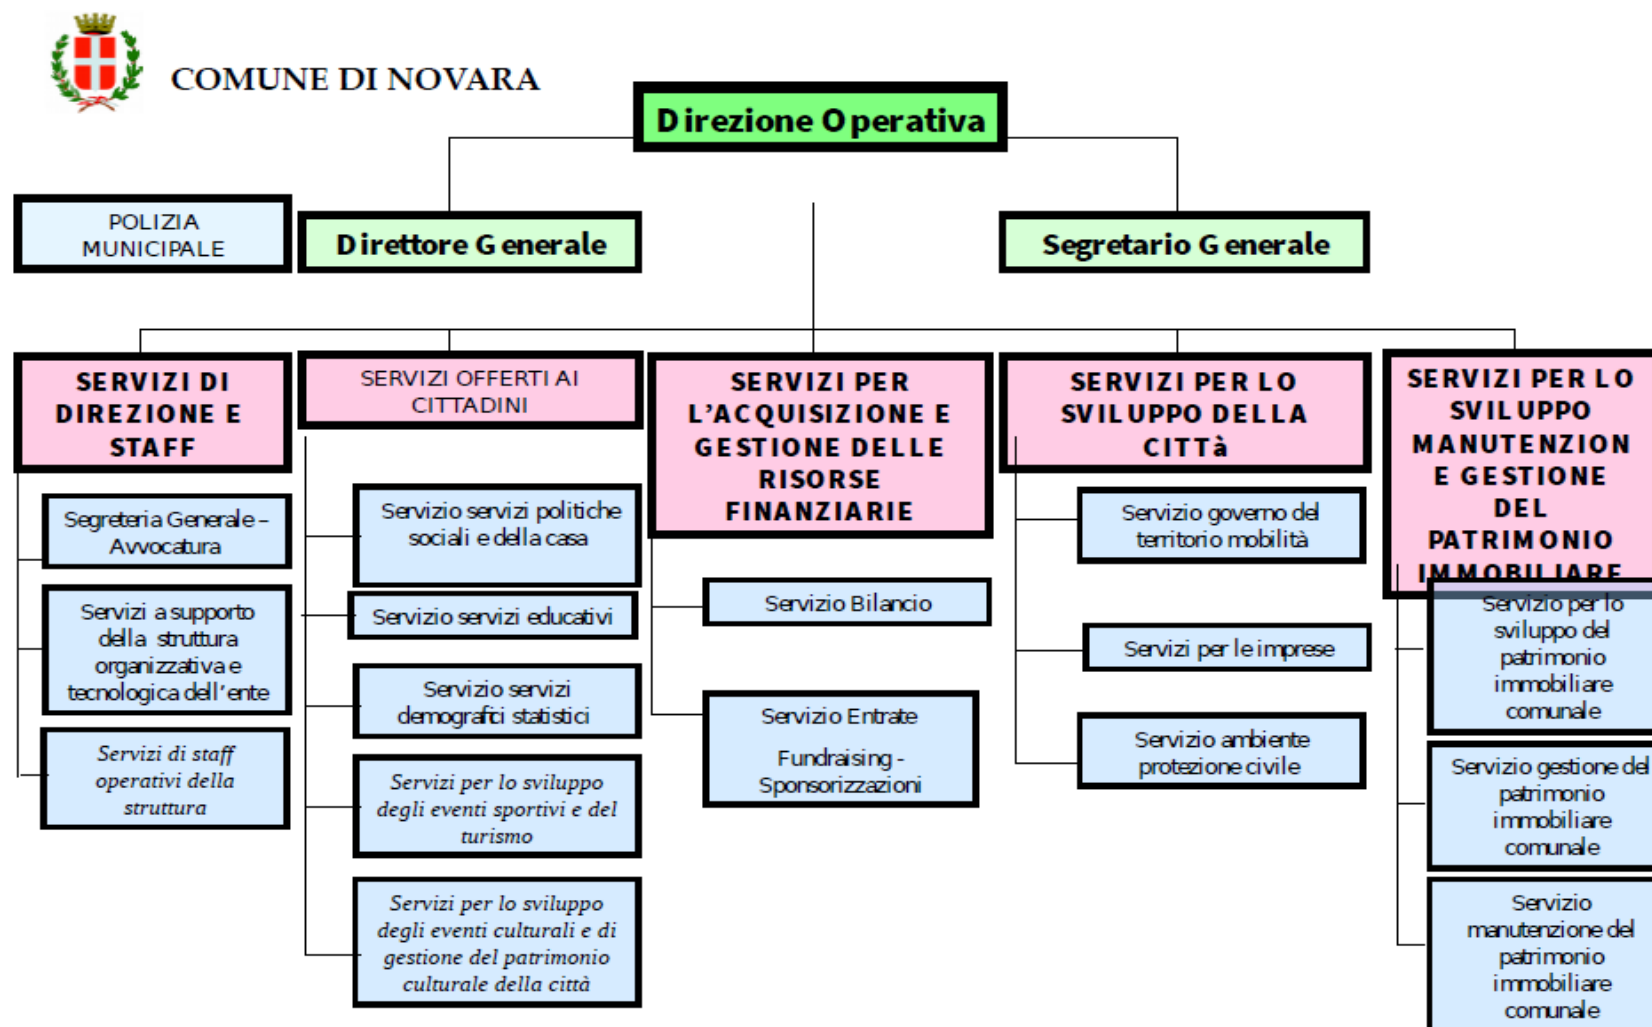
COMUNE DI NOVARA

Direzione Operativa

POLIZIA MUNICIPALE

Direttore Generale

Segretario Generale

SERVIZI DI DIREZIONE E STAFF

Segreteria Generale - Avvocatura

Servizi a supporto della struttura organizzativa e tecnologica dell'ente

Servizi di staff operativi della struttura

SERVIZI OFFERTI AI CITTADINI

Servizio servizi politiche sociali e della casa

Servizio servizi educativi

Servizio servizi demografici statistici

Servizi per lo sviluppo degli eventi sportivi e del turismo

Servizi per lo sviluppo degli eventi culturali e di gestione del patrimonio culturale della città

SERVIZI PER L'ACQUISIZIONE E GESTIONE DELLE RISORSE FINANZIARIE

Servizio Bilancio

Servizio Entrate

Fundraising - Sponsorizzazioni

SERVIZI PER LO SVILUPPO DELLA CITTà

Servizio governo del territorio mobilità

Servizi per le imprese

Servizio ambiente protezione civile

SERVIZI PER LO SVILUPPO MANUTENZION E GESTIONE DEL PATRIMONIO IMMOBILIARE

Servizio per lo sviluppo del patrimonio immobiliare comunale

Servizio gestione del patrimonio immobiliare comunale

Servizio manutenzione del patrimonio immobiliare comunale